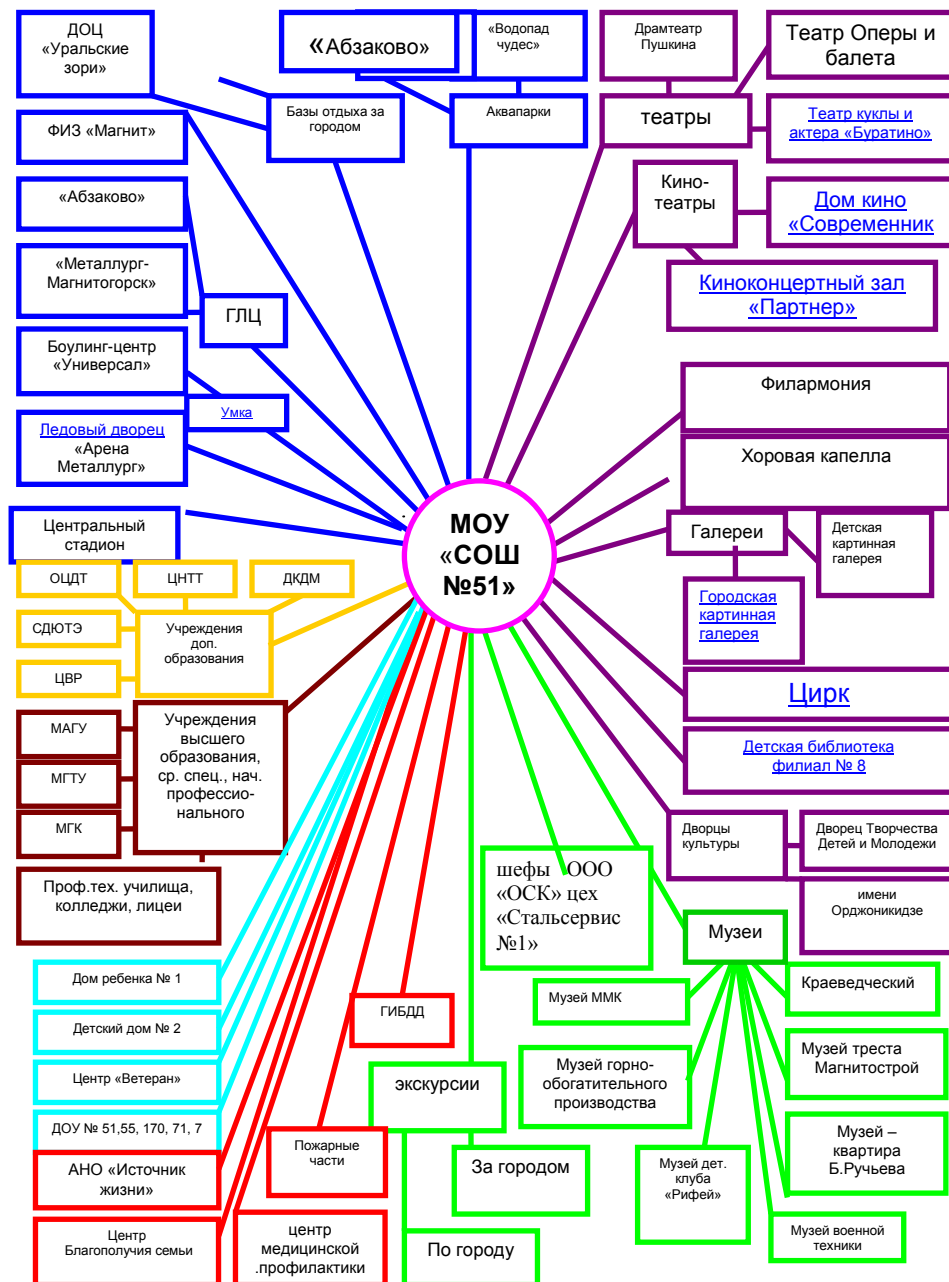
ДОЦ «Уральские зори»

«Абзаково»

«Водопад чудес»

Драмтеатр Пушкина

Театр Оперы и балета

Базы отдыха за городом

Аквапарки

ФИЗ «Магнит»

театры

Театр куклы и актера «Буратино»

«Абзаково»

Кино-театры

Дом кино «Современник

«Металлург-Магнитогорск»

Киноконцертный зал «Партнер»

ГЛЦ

Боулинг-центр «Универсал»

Филармония

Умка

Ледовый дворец «Арена Металлург»

Хоровая капелла

Центральный стадион

МОУ «СОШ №51»

Галереи

Детская картинная галерея

ОЦДТ

ЦНТТ

ДКДМ

Городская картинная галерея

СДЮТЭ

Учреждения доп. образования

ЦВР

Цирк

МАГУ

Учреждения высшего образования, ср. спец., нач. профессионального

Детская библиотека филиал № 8

МГТУ

МГК

Дворцы культуры

Дворец Творчества Детей и Молодежи

Проф.тех. училища, колледжи, лицеи

шефы ООО «ОСК» цех «Стальсервис №1»

имени Орджоникидзе

Музеи

Дом ребенка № 1

Музей ММК

Краеведческий

ГИБДД

Детский дом № 2

Музей горно-обогатительного производства

Музей треста Магнитострой

Центр «Ветеран»

экскурсии

ДОУ № 51,55, 170, 71, 7

Пожарные части

Музей – квартира Б.Ручьева

АНО «Источник жизни»

За городом

Музей дет. клуба «Рифей»

Центр Благополучия семьи

центр медицинской .профилактики

По городу

Музей военной техники